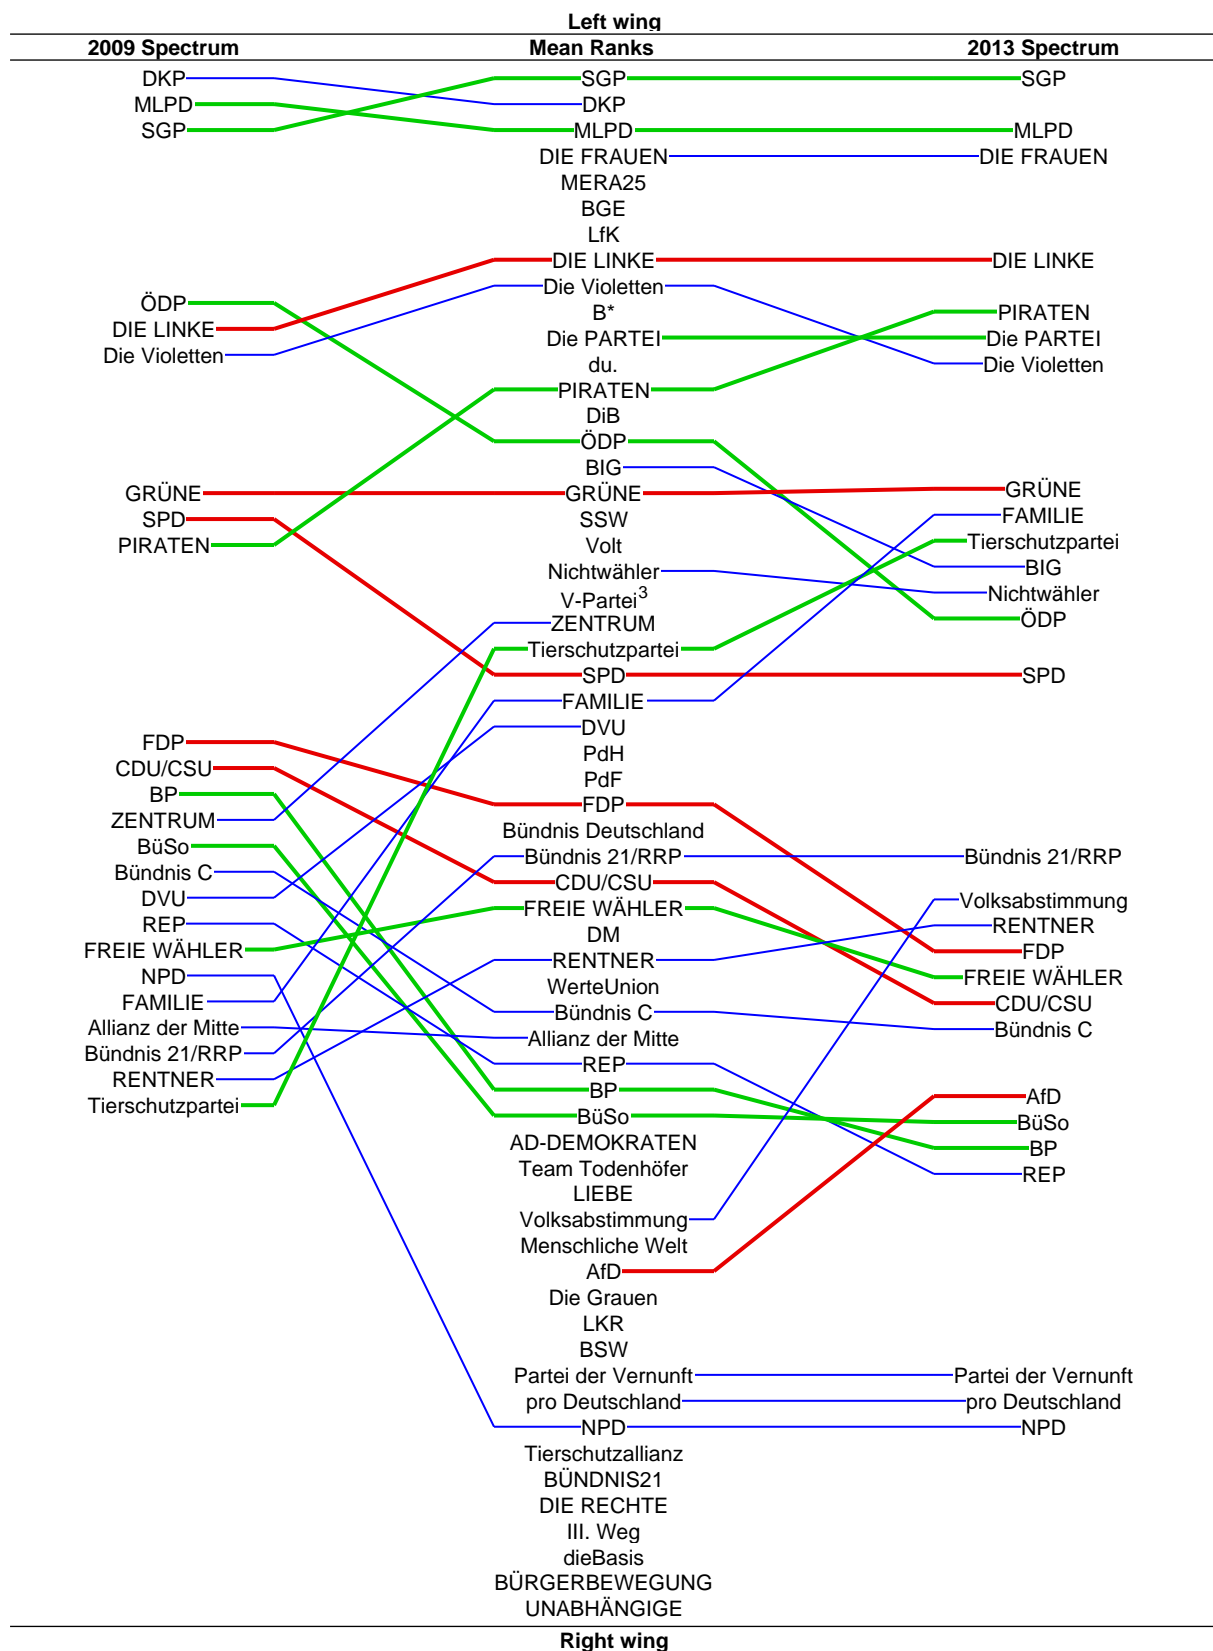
Left wing

| 2009 Spectrum | Mean Ranks | 2013 Spectrum |
|---|---|---|
| DKP | SGP | SGP |
| MLPD | DKP | MLPD |
| SGP | MLPD | DIE FRAUEN |
| ÖDP | DIE FRAUEN | DIE LINKE |
| DIE LINKE | MERA25 | PIRATEN |
| Die Violetten | BGE | Die PARTEI |
| GRÜNE | LfK | Die Violetten |
| SPD | DIE LINKE | GRÜNE |
| PIRATEN | Die Violetten | FAMILIE |
| FDP | B* | Tierschutzpartei |
| CDU/CSU | Die PARTEI | BIG |
| BP | du. | Nichtwähler |
| ZENTRUM | PIRATEN | ÖDP |
| BüSo | DiB | SPD |
| Bündnis C | ÖDP | Bündnis 21/RRP |
| DVU | BIG | Volksabstimmung |
| REP | GRÜNE | RENTNER |
| FREIE WÄHLER | SSW | FDP |
| NPD | Volt | FREIE WÄHLER |
| FAMILIE | Nichtwähler | CDU/CSU |
| Allianz der Mitte | V-Partei$^3$ | Bündnis C |
| Bündnis 21/RRP | ZENTRUM | AfD |
| RENTNER | Tierschutzpartei | BüSo |
| Tierschutzpartei | SPD | BP |
| | FAMILIE | REP |
| | DVU | Partei der Vernunft |
| | PdH | pro Deutschland |
| | PdF | NPD |
| | FDP | |
| | Bündnis Deutschland | |
| | Bündnis 21/RRP | |
| | CDU/CSU | |
| | FREIE WÄHLER | |
| | DM | |
| | RENTNER | |
| | WerteUnion | |
| | Bündnis C | |
| | Allianz der Mitte | |
| | REP | |
| | BP | |
| | BüSo | |
| | AD-DEMOKRATEN | |
| | Team Todenhöfer | |
| | LIEBE | |
| | Volksabstimmung | |
| | Menschliche Welt | |
| | AfD | |
| | Die Grauen | |
| | LKR | |
| | BSW | |
| | Partei der Vernunft | |
| | pro Deutschland | |
| | NPD | |
| | Tierschutzallianz | |
| | BÜNDNIS21 | |
| | DIE RECHTE | |
| | III. Weg | |
| | dieBasis | |
| | BÜRGERBEWEGUNG | |
| | UNABHÄNGIGE | |

Right wing